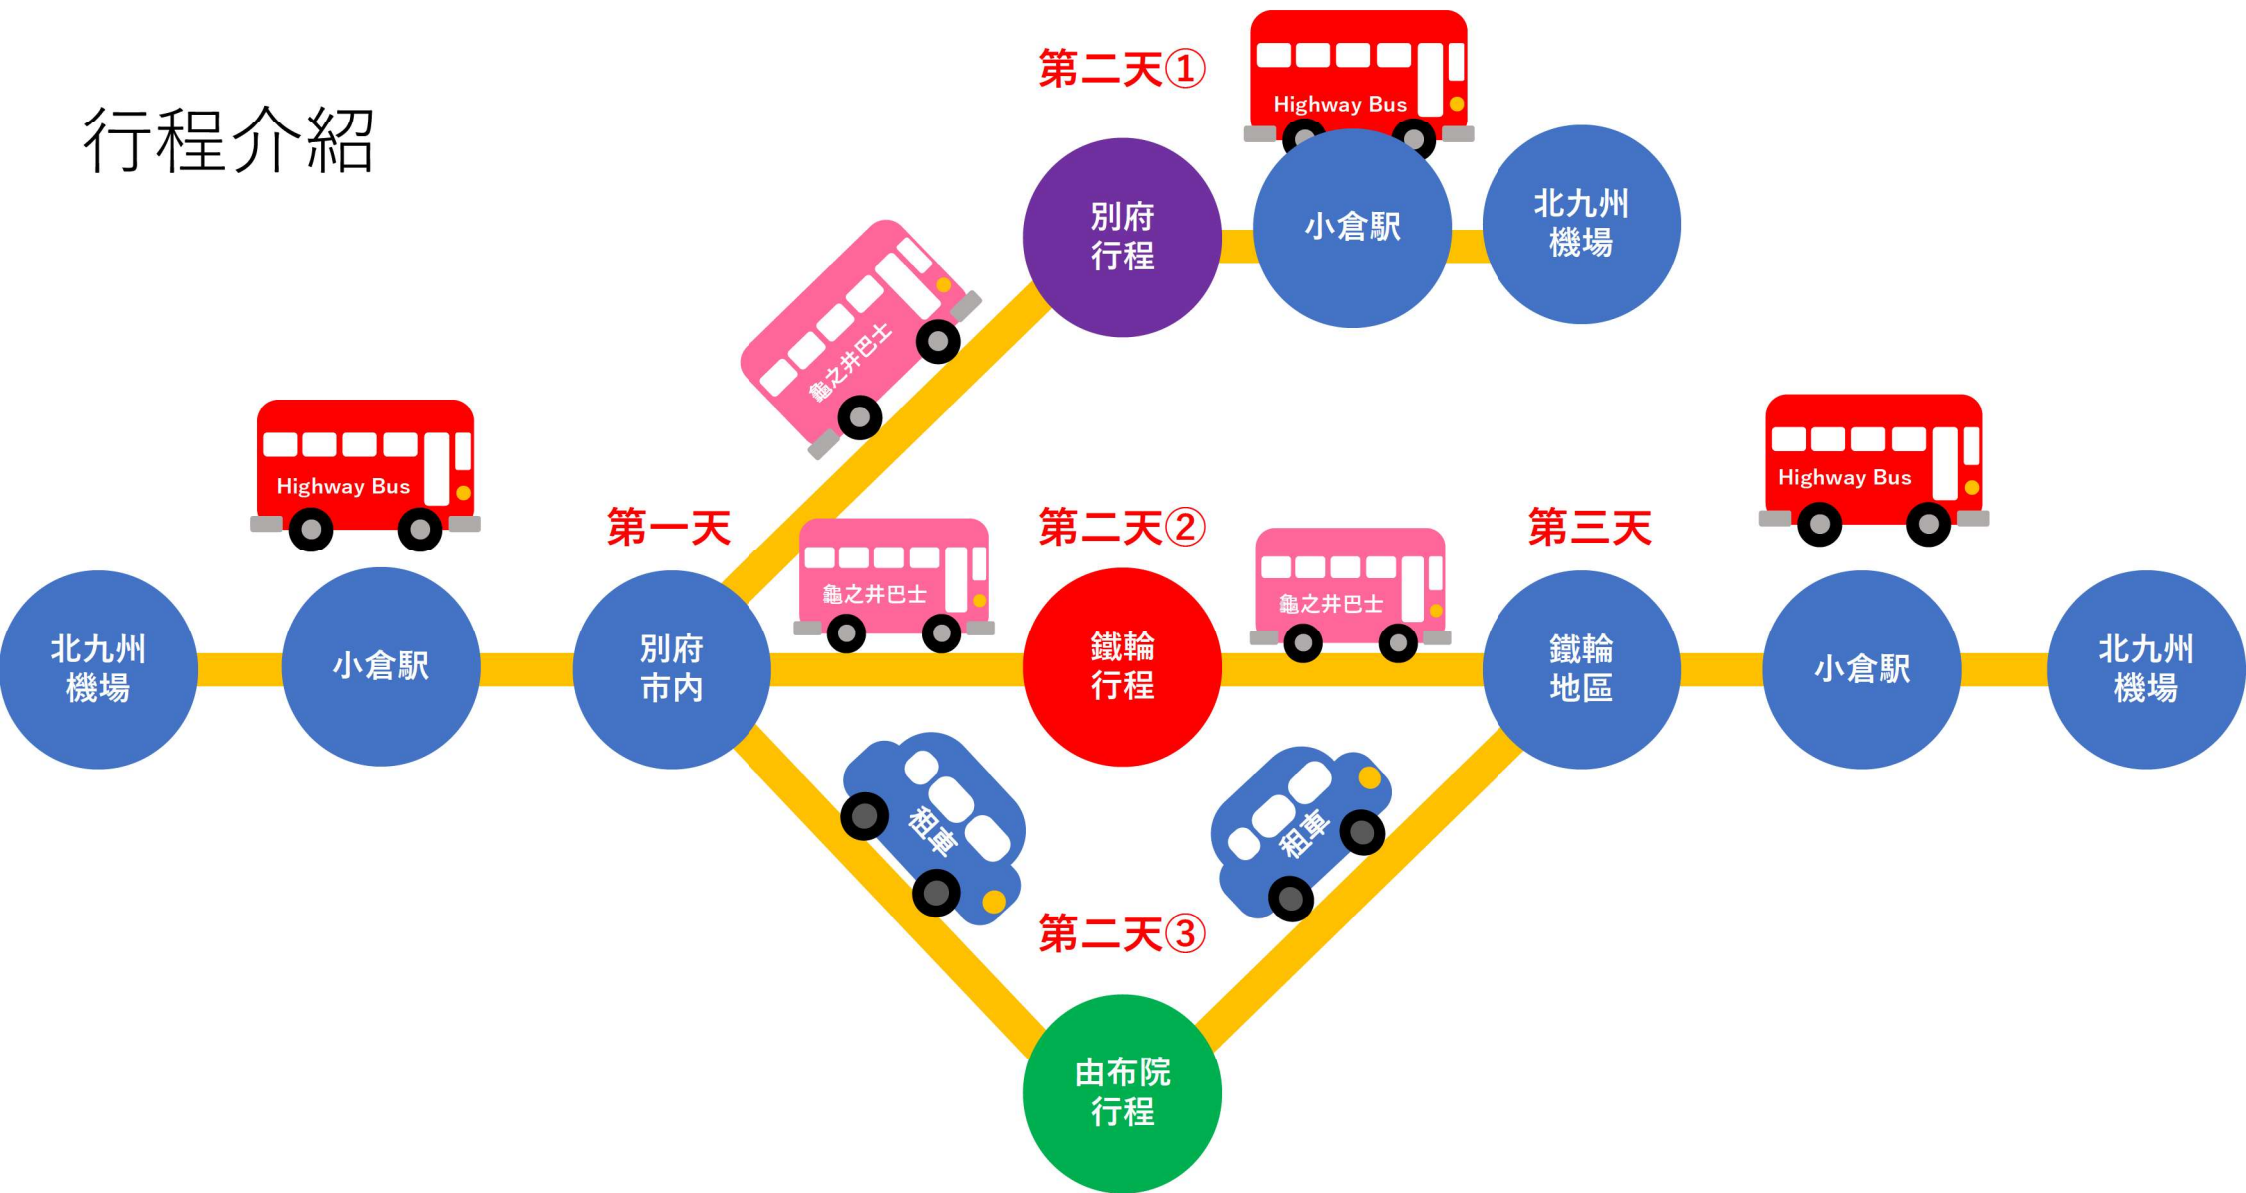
行程介紹

第二天①

Highway Bus

別府
行程

小倉駅

北九州
機場

龜之井巴士

Highway Bus

Highway Bus

第一天

第二天②

第三天

龜之井巴士

龜之井巴士

北九州
機場

小倉駅

別府
市內

鐵輪
行程

鐵輪
地區

小倉駅

北九州
機場

租車

租車

第二天③

由布院
行程